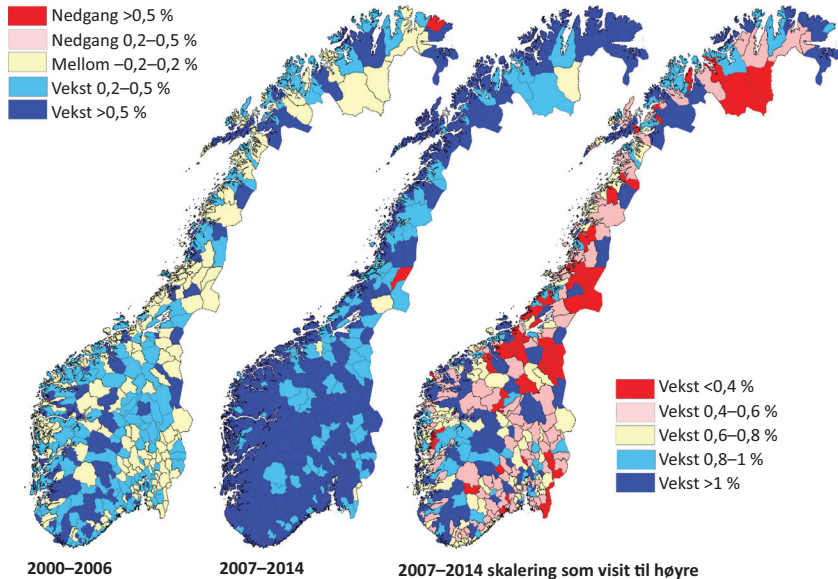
Nedgang >0,5 %
Nedgang 0,2–0,5 %
Mellom –0,2–0,2 %
Vekst 0,2–0,5 %
Vekst >0,5 %

Vekst <0,4 %
Vekst 0,4–0,6 %
Vekst 0,6–0,8 %
Vekst 0,8–1 %
Vekst >1 %

2000–2006

2007–2014

2007–2014 skalering som visit til høyre